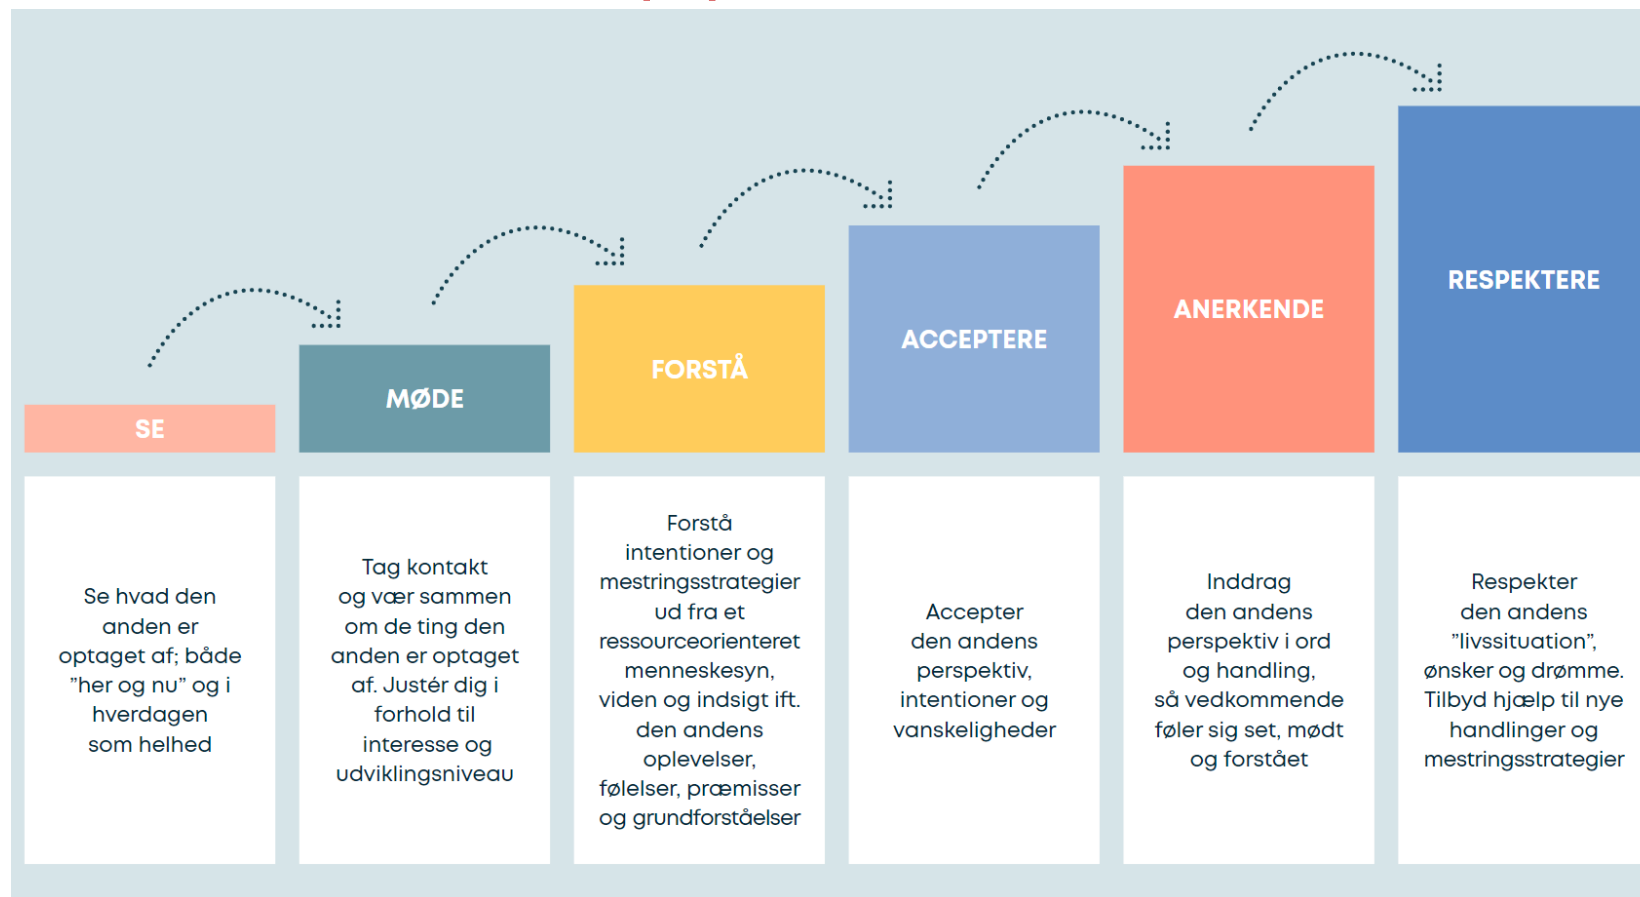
SE

MØDE

FORSTÅ

ACCEPTERE

ANERKENDE

RESPEKTERE

Se hvad den anden er optaget af; både "her og nu" og i hverdagen som helhed

Tag kontakt og vær sammen om de ting den anden er optaget af. Justér dig i forhold til interesse og udviklingsniveau

Forstå intentioner og mestringsstrategier ud fra et ressourceorienteret menneskesyn, viden og indsigt ift. den andens oplevelser, følelser, præmisser og grundforståelser

Accepter den andens perspektiv, intentioner og vanskeligheder

Inddrag den andens perspektiv i ord og handling, så vedkommende føler sig set, mødt og forstået

Respekter den andens "livssituation", ønsker og drømme. Tilbyd hjælp til nye handlinger og mestringsstrategier